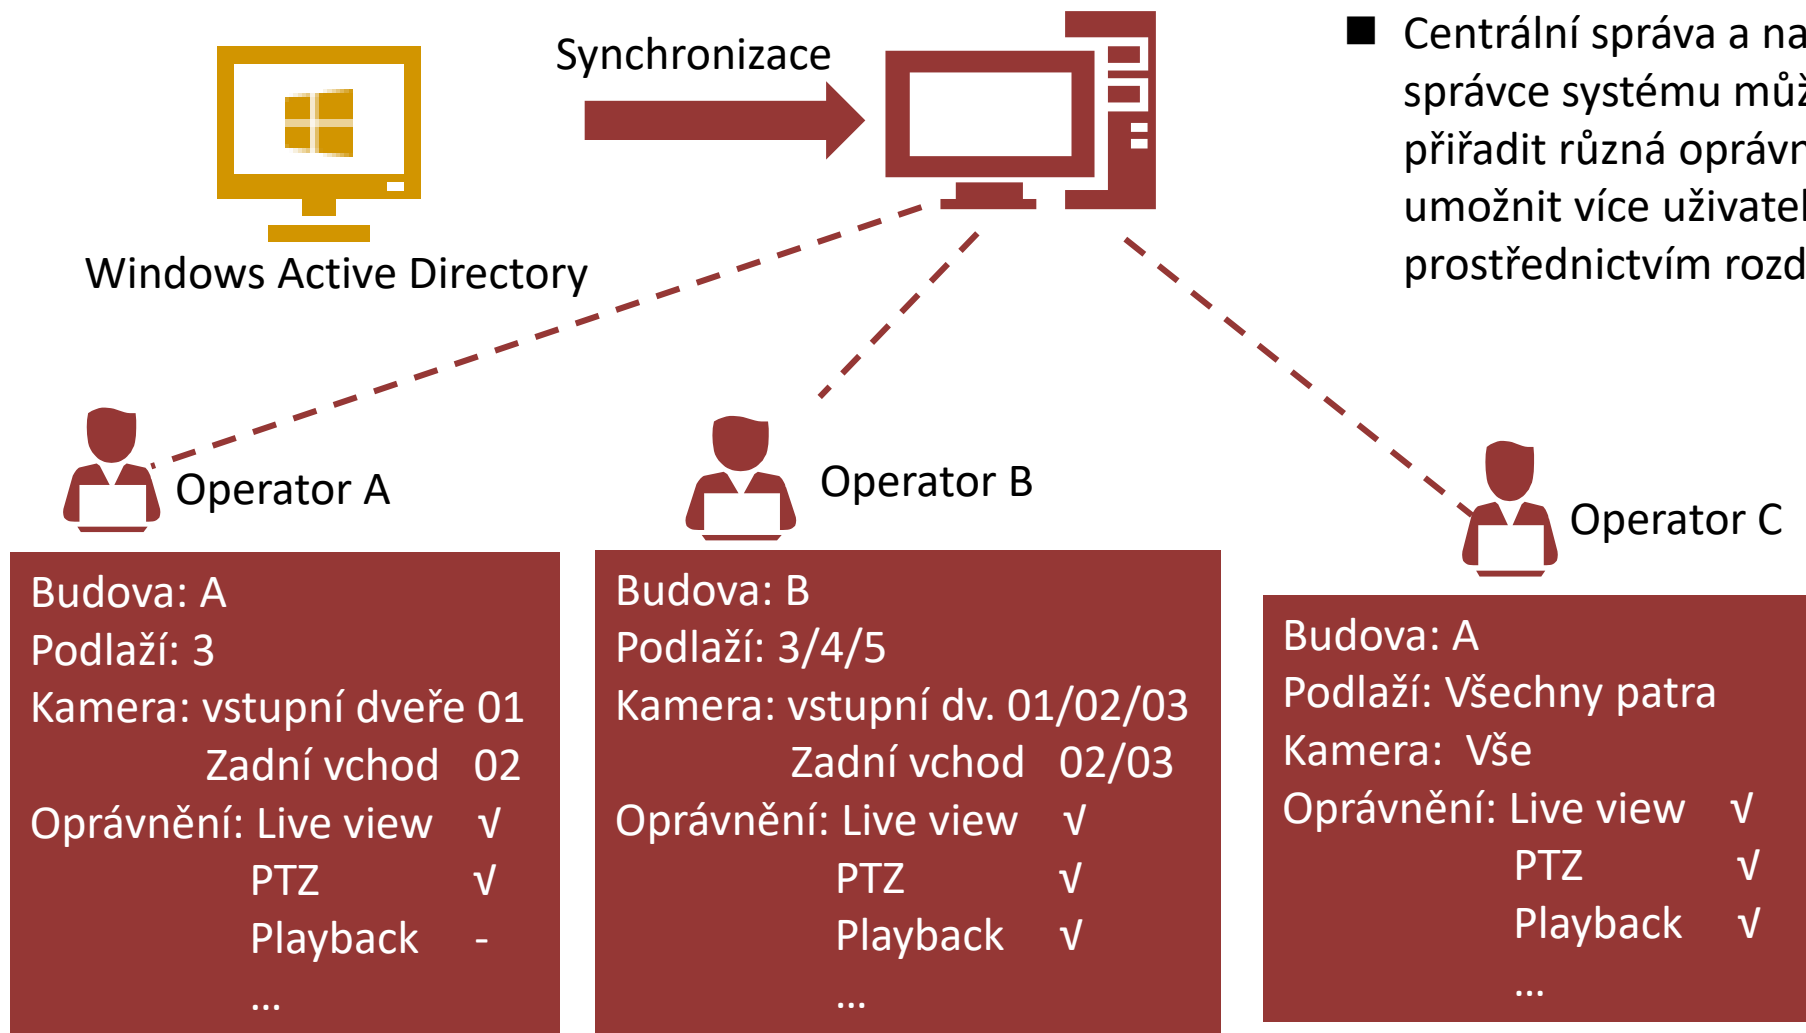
Synchronizace

Windows Active Directory

■ Centrální správa a na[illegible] správce systému mů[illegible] přiřadit různá oprávn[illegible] umožnit více uživatel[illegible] prostřednictvím rozd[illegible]

Operator A

Operator B

Operator C

Budova: A
Podlaží: 3
Kamera: vstupní dveře 01
Zadní vchod 02
Oprávnění: Live view √
PTZ √
Playback -
...

Budova: B
Podlaží: 3/4/5
Kamera: vstupní dv. 01/02/03
Zadní vchod 02/03
Oprávnění: Live view √
PTZ √
Playback √
...

Budova: A
Podlaží: Všechny patra
Kamera: Vše
Oprávnění: Live view √
PTZ √
Playback √
...